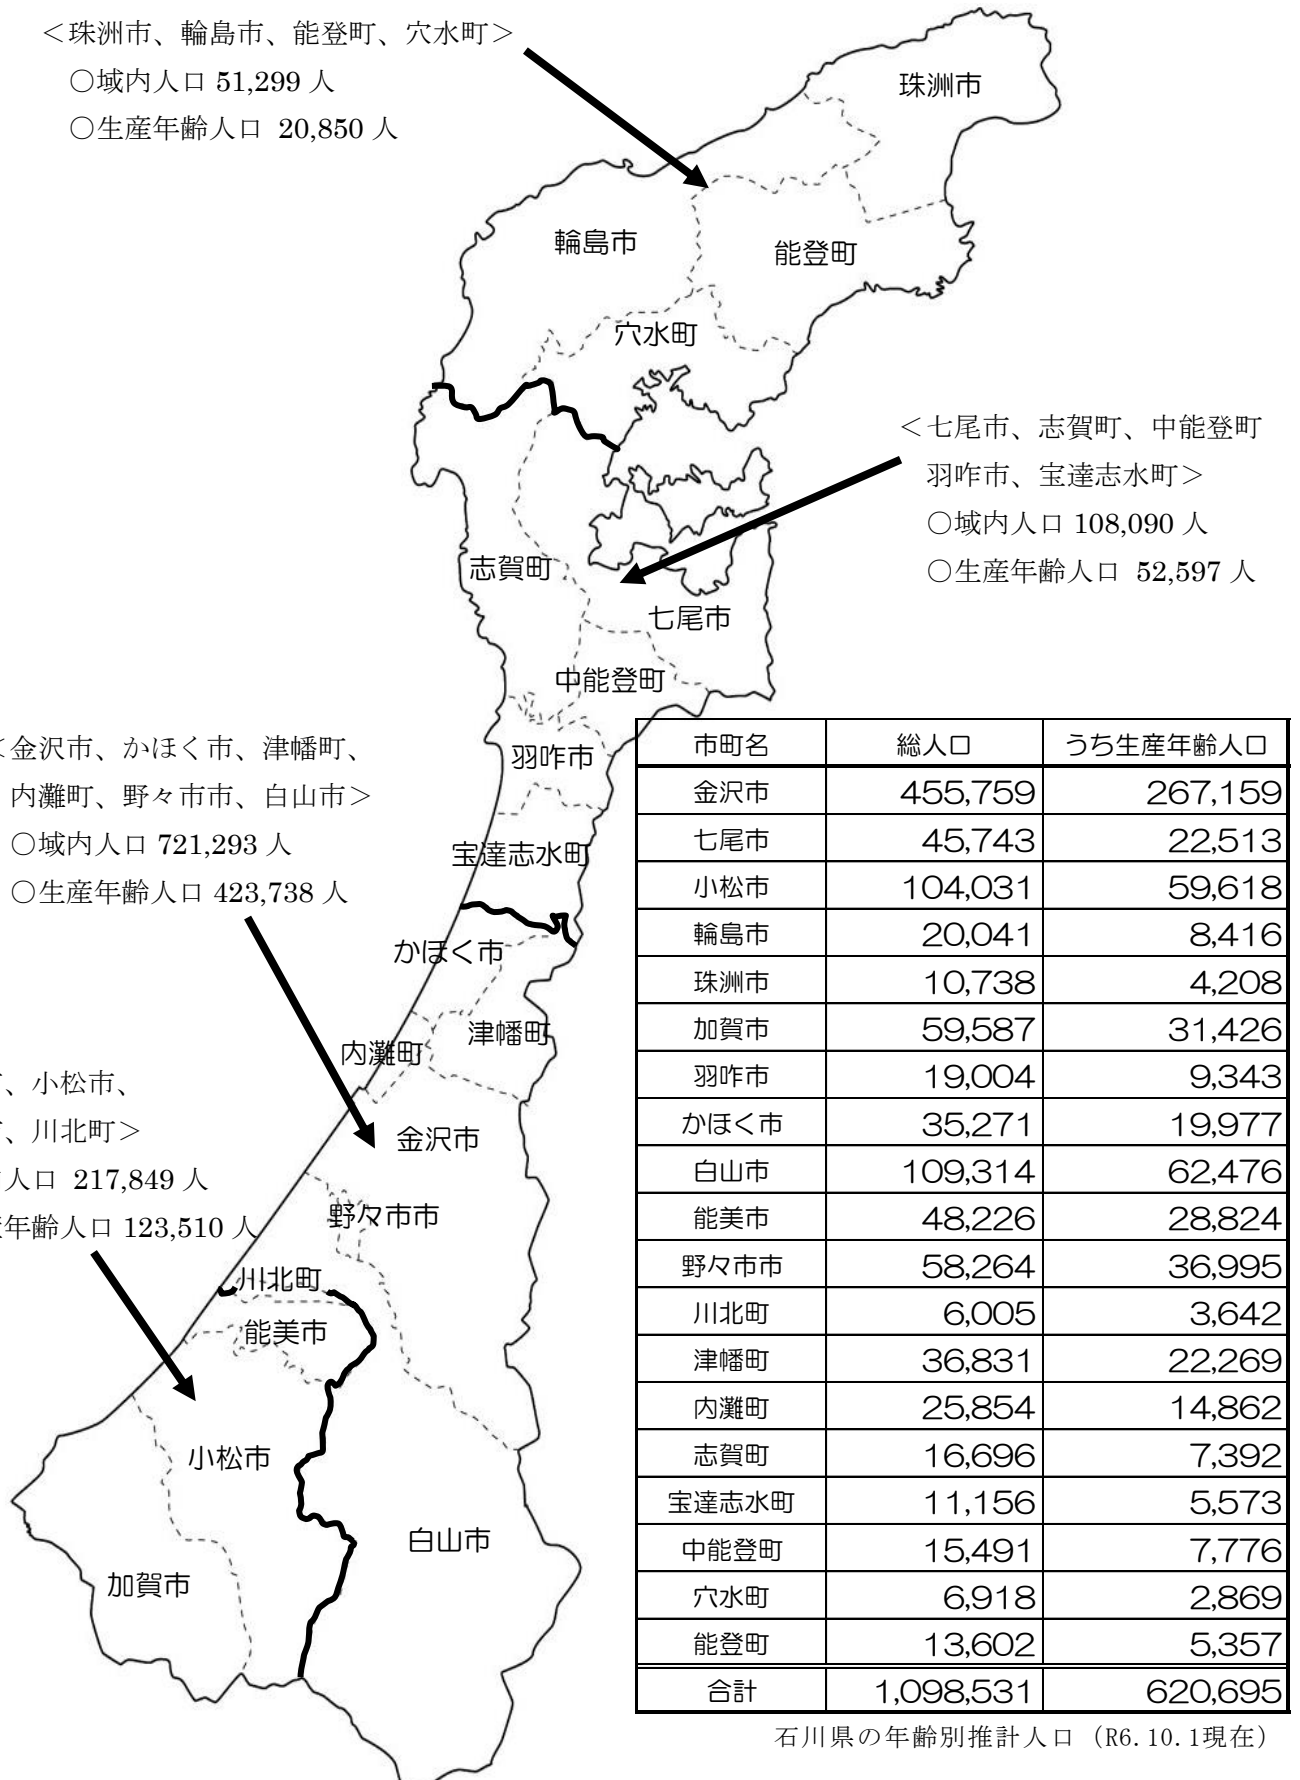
<珠洲市、輪島市、能登町、穴水町>
○域内人口 51,299 人
○生産年齢人口 20,850 人

珠洲市

輪島市

能登町

穴水町

<七尾市、志賀町、中能登町
羽咋市、宝達志水町>
○域内人口 108,090 人
○生産年齢人口 52,597 人

志賀町

七尾市

中能登町

<金沢市、かほく市、津幡町、
内灘町、野々市市、白山市>
○域内人口 721,293 人
○生産年齢人口 423,738 人

羽咋市

宝達志水町

かほく市

津幡町

内灘町

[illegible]、小松市、
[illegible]、川北町>
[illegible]人口 217,849 人
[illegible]年齢人口 123,510 人

金沢市

野々市市

川北町

能美市

小松市

白山市

加賀市

| 市町名 | 総人口 | うち生産年齢人口 |
|---|---|---|
| 金沢市 | 455,759 | 267,159 |
| 七尾市 | 45,743 | 22,513 |
| 小松市 | 104,031 | 59,618 |
| 輪島市 | 20,041 | 8,416 |
| 珠洲市 | 10,738 | 4,208 |
| 加賀市 | 59,587 | 31,426 |
| 羽咋市 | 19,004 | 9,343 |
| かほく市 | 35,271 | 19,977 |
| 白山市 | 109,314 | 62,476 |
| 能美市 | 48,226 | 28,824 |
| 野々市市 | 58,264 | 36,995 |
| 川北町 | 6,005 | 3,642 |
| 津幡町 | 36,831 | 22,269 |
| 内灘町 | 25,854 | 14,862 |
| 志賀町 | 16,696 | 7,392 |
| 宝達志水町 | 11,156 | 5,573 |
| 中能登町 | 15,491 | 7,776 |
| 穴水町 | 6,918 | 2,869 |
| 能登町 | 13,602 | 5,357 |
| 合計 | 1,098,531 | 620,695 |

石川県の年齢別推計人口（R6.10.1現在）